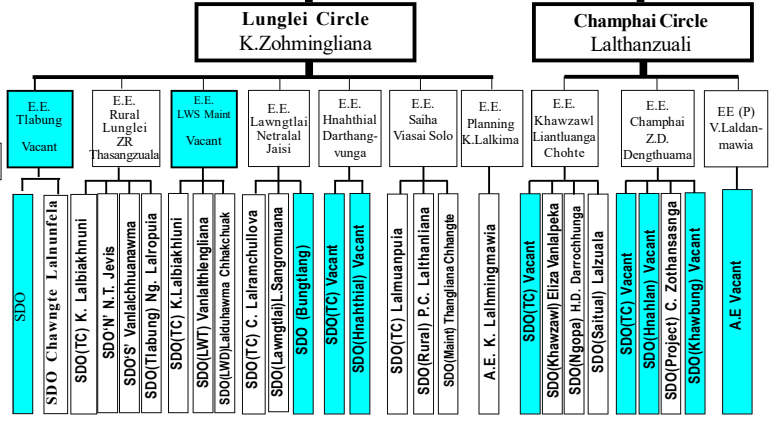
Lunglei Circle
K.Zohmingliana

Champhai Circle
Lalthanzuali

E.E. Tlabung
Vacant

E.E. Rural Lunglei ZR Thasangzuala

E.E. LWS Maint
Vacant

E.E. Lawngtlai Netralal Jaisi

E.E. Hnahthial Darthangvunga

E.E. Saiha Viasai Solo

E.E. Planning K.Lalkima

E.E. Khawzawl Liantluanga Chohte

E.E. Champhai Z.D. Dengthuama

EE (P) V.Laldanmawia

SDO

SDO Chawngte Lalnunfela

SDO(TC) K. Lalbiakhnuni

SDO'N' N.T. Jevis

SDO'S' Vanlalchhuanawma

SDO(Tlabung) Ng. Lalropuia

SDO(TC) K.Lalbiakhluni

SDO(LWT) Vanlalthlengliana

SDO(LWD)Lalduhawma Chhakchuak

SDO(TC) C. Lalramchullova

SDO(Lawngtlai)L.Sangromuana

SDO (Bungtlang)

SDO(TC) Vacant

SDO(Hnahthial) Vacant

SDO(TC) Lalmuanpuia

SDO(Rural) P.C. Lalthanliana

SDO(Maint) Thangliana Chhangte

A.E. K. Lalhmingmawia

SDO(TC) Vacant

SDO(Khawzawl) Eliza Vanlalpeka

SDO(Ngopa) H.D. Darrochhunga

SDO(Saitual) Lalzuala

SDO(TC) Vacant

SDO(Hnahlan) Vacant

SDO(Project) C. Zothansanga

SDO(Khawbung) Vacant

A.E Vacant